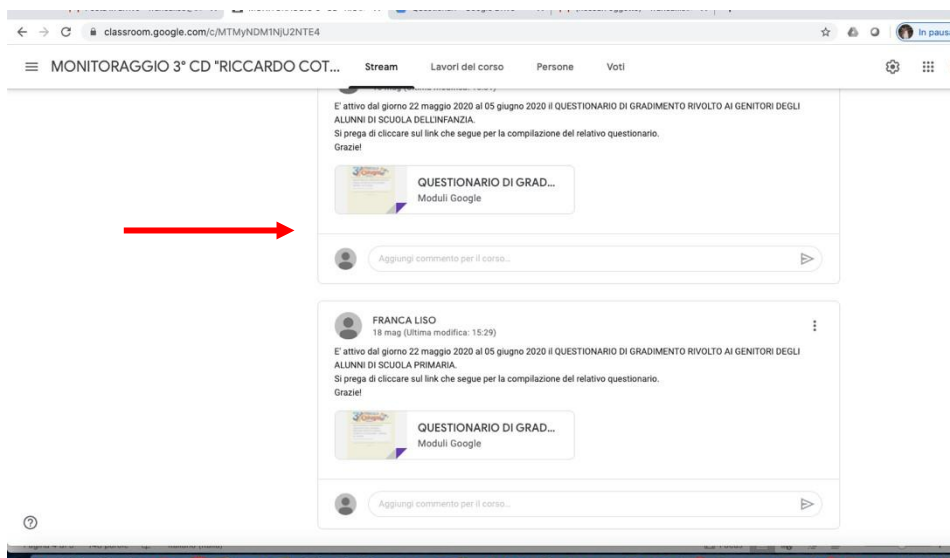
classroom.google.com/c/MTMyNDM1NjU2NTE4

In pausa

MONITORAGGIO 3° CD "RICCARDO COT...

Stream

Lavori del corso

Persone

Voti

E' attivo dal giorno 22 maggio 2020 al 05 giugno 2020 il QUESTIONARIO DI GRADIMENTO RIVOLTO AI GENITORI DEGLI ALUNNI DI SCUOLA DELL'INFANZIA.
Si prega di cliccare sul link che segue per la compilazione del relativo questionario.
Grazie!

QUESTIONARIO DI GRAD...
Moduli Google

Aggiungi commento per il corso...

FRANCA LISO
18 mag (Ultima modifica: 15:29)

E' attivo dal giorno 22 maggio 2020 al 05 giugno 2020 il QUESTIONARIO DI GRADIMENTO RIVOLTO AI GENITORI DEGLI ALUNNI DI SCUOLA PRIMARIA.
Si prega di cliccare sul link che segue per la compilazione del relativo questionario.
Grazie!

QUESTIONARIO DI GRAD...
Moduli Google

Aggiungi commento per il corso...